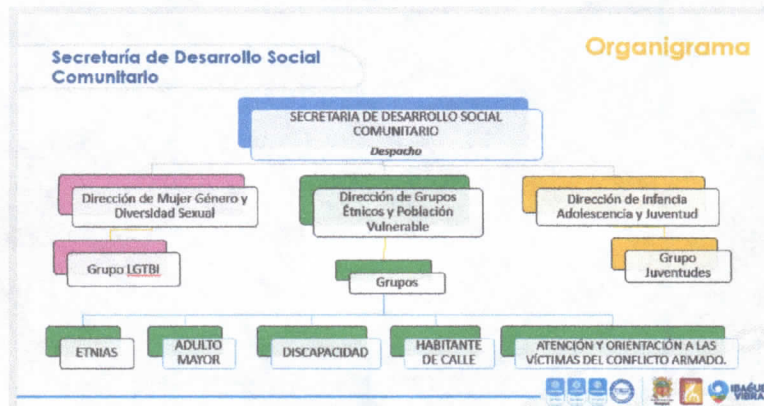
Secretaría de Desarrollo Social Comunitario

Organigrama

SECRETARIA DE DESARROLLO SOCIAL COMUNITARIO
Despacho

Dirección de Mujer Género y Diversidad Sexual

Dirección de Grupos Étnicos y Población Vulnerable

Dirección de Infancia Adolescencia y Juventud

Grupo LGTBI

Grupos

Grupo Juventudes

ETNIAS

ADULTO MAYOR

DISCAPACIDAD

HABITANTE DE CALLE

ATENCIÓN Y ORIENTACIÓN A LAS VÍCTIMAS DEL CONFLICTO ARMADO.

IBAGUÉ VIBRA